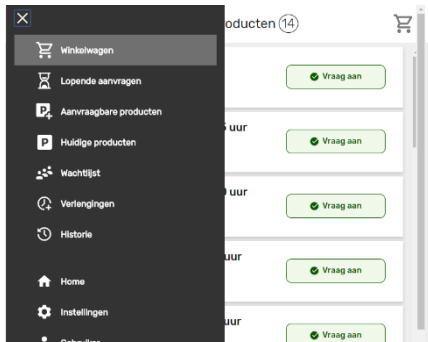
Winkelwagen
Lopende aanvragen
Aanvraagbare producten
Huidige producten
Wachtlijst
Verlengingen
Historie
Home
Instellingen
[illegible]

oducten 14

Vraag aan
5 uur
Vraag aan
0 uur
Vraag aan
uur
Vraag aan
uur
Vraag aan